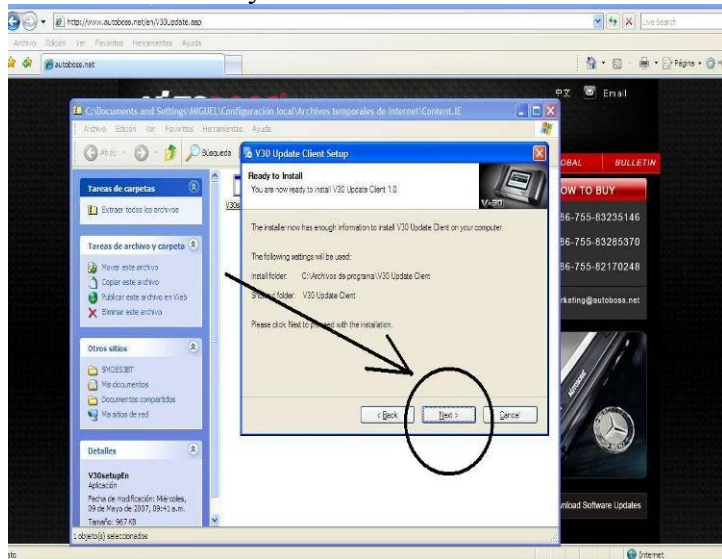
http://www.autoboss.net/en/V30Update.asp

Live Search

Archivo Edición Ver Favoritos Herramientas Ayuda

autoboss.net

Página

中文 Email

C:\Documents and Settings\MIGUEL\Configuración local\Archivos temporales de Internet\Content.IE

Archivo Edición Ver Favoritos Herramientas Ayuda

Atrás Búsqueda

V30 Update Client Setup

Ready to Install

You are now ready to install V30 Update Client 1.0

The installer now has enough information to install V30 Update Client on your computer.

The following settings will be used:

Install folder: C:\Archivos de programa\V30 Update Client

Shortcut folder: V30 Update Client

Please click Next to proceed with the installation.

< Back Next > Cancel

Tareas de carpetas

Extraer todos los archivos

Tareas de archivo y carpeta

Mover este archivo

Copiar este archivo

Publicar este archivo en Web

Eliminar este archivo

Otros sitios

SMOES3BT

Mis documentos

Documentos compartidos

Mis sitios de red

Detalles

V30setupEn

Aplicación

Fecha de modificación: Miércoles, 09 de Mayo de 2007, 09:41 a.m.

Tamaño: 967 KB

1 objeto(s) seleccionados

V30s

OBAL BULLETIN

OW TO BUY

86-755-83235146

86-755-83285370

86-755-82170248

rketing@autoboss.net

nload Software Updates

Internet